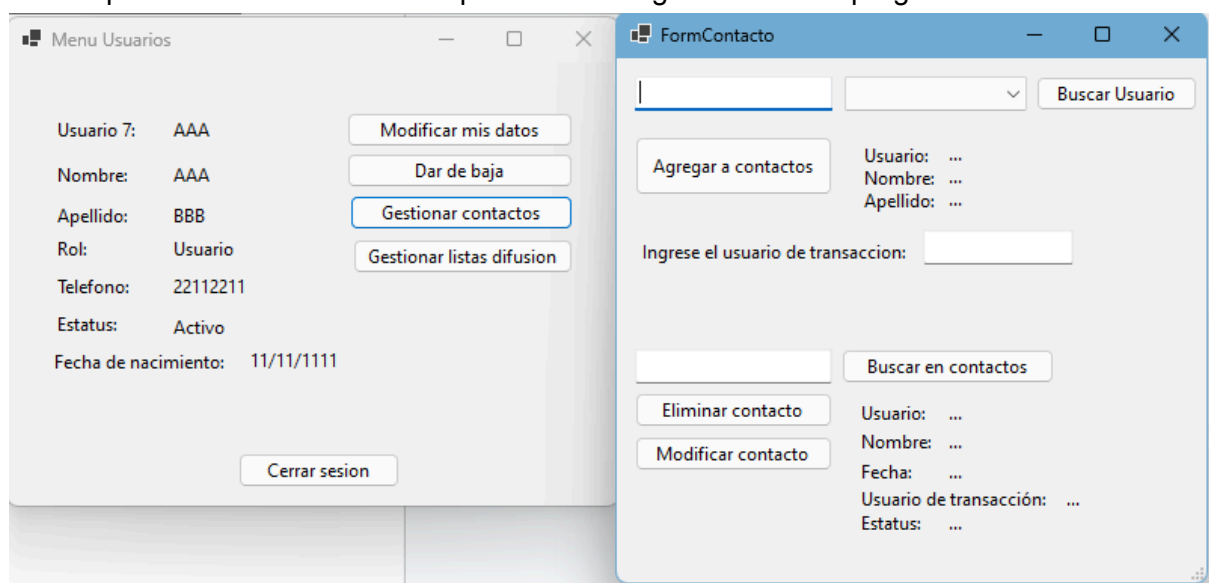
Menu Usuarios

Usuario 7: AAA

Nombre: AAA

Apellido: BBB

Rol: Usuario

Telefono: 22112211

Estatus: Activo

Fecha de nacimiento: 11/11/1111

Modificar mis datos

Dar de baja

Gestionar contactos

Gestionar listas difusion

Cerrar sesion

FormContacto

Buscar Usuario

Agregar a contactos

Usuario: ...
Nombre: ...
Apellido: ...

Ingrese el usuario de transaccion:

Buscar en contactos

Eliminar contacto

Modificar contacto

Usuario: ...
Nombre: ...
Fecha: ...
Usuario de transacción: ...
Estatus: ...